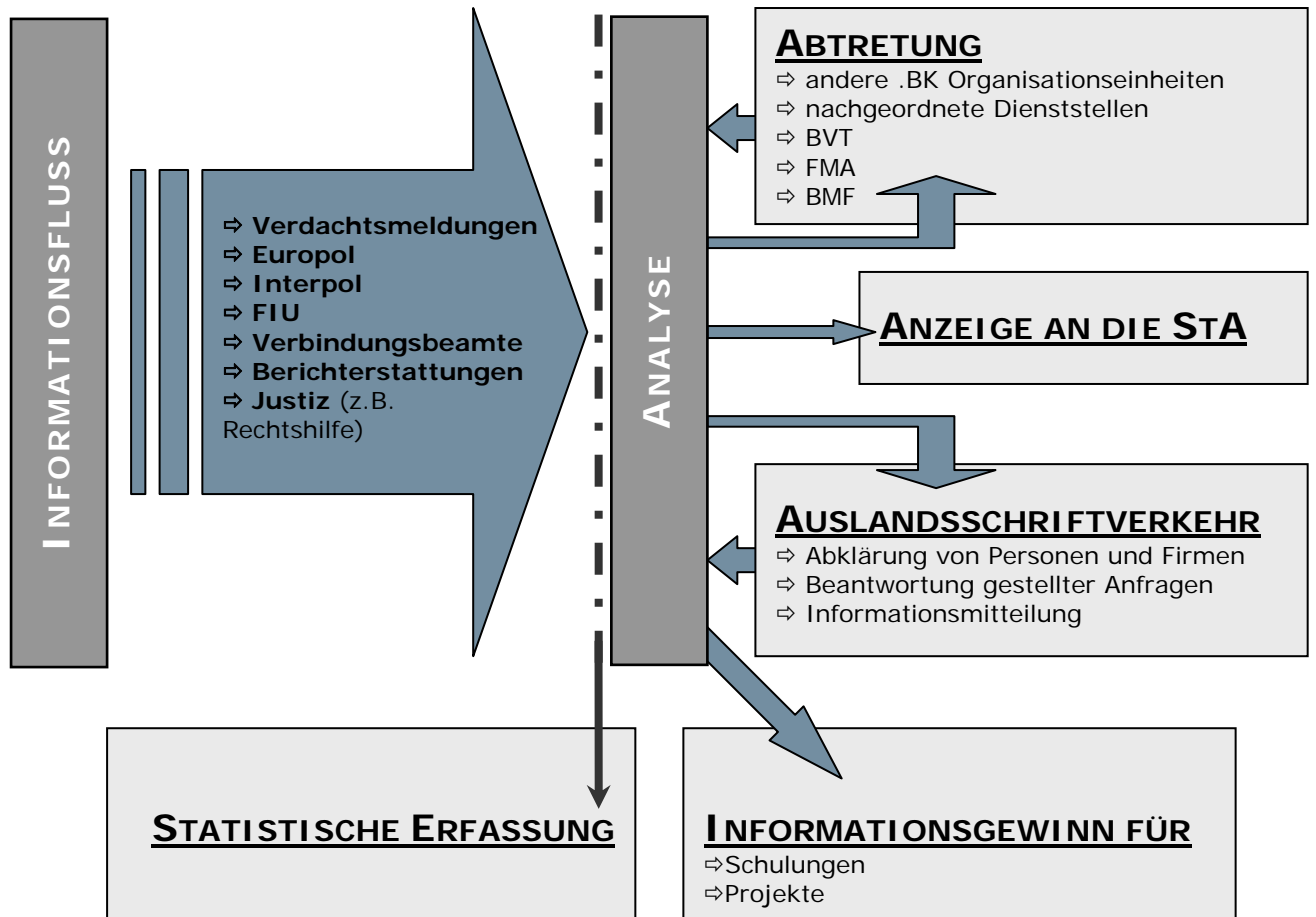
INFORMATIONSFLUSS

⇨ Verdachtsmeldungen
⇨ Europol
⇨ Interpol
⇨ FIU
⇨ Verbindungsbeamte
⇨ Berichterstattungen
⇨ Justiz (z.B. Rechtshilfe)

ANALYSE

ABTRETUNG
⇨ andere .BK Organisationseinheiten
⇨ nachgeordnete Dienststellen
⇨ BVT
⇨ FMA
⇨ BMF

ANZEIGE AN DIE STA

AUSLANDSSCHRIFTVERKEHR
⇨ Abklärung von Personen und Firmen
⇨ Beantwortung gestellter Anfragen
⇨ Informationsmitteilung

STATISTISCHE ERFASSUNG

INFORMATIONSGEWINN FÜR
⇨Schulungen
⇨Projekte